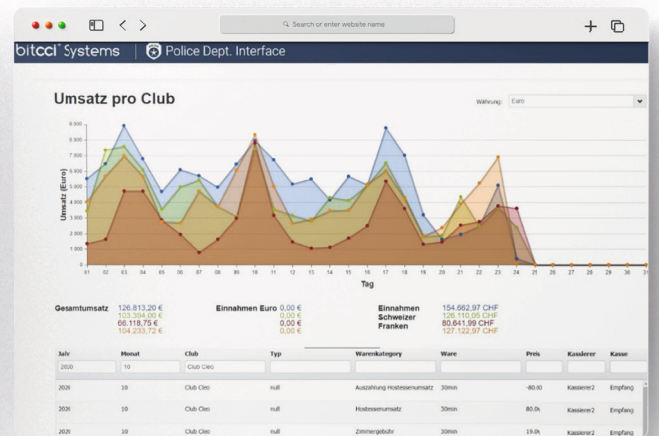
Search or enter website name

bitcci Systems | Police Dept. Interface

Umsatz pro Club

Währung: Euro

9 000
8 000
7 000
6 000
5 000
4 000
3 000
2 000
1 000
0

Umsatz (Euro)

01 02 03 04 05 06 07 08 09 10 11 12 13 14 15 16 17 18 19 20 21 22 23 24 25 26 27 28 29 30 31

Tag

Gesamtumsatz 126.813,20 €
103.394,00 €
66.118,75 €
104.233,72 €

Einnahmen Euro 0,00 €
0,00 €
0,00 €
0,00 €

Einnahmen Schweizer Franken 154.662,97 CHF
126.110,05 CHF
80.641,99 CHF
127.122,97 CHF

| Jahr | Monat | Club | Typ | Warenkategory | Ware | Preis | Kassierer | Kasse |
|---|---|---|---|---|---|---|---|---|
| 2020 | 10 | Club Cleo | | | | | | |
| 2020 | 10 | Club Cleo | null | Auszahlung Hostessenumsatz | 30min | -80.00 | Kassierer2 | Empfang |
| 2020 | 10 | Club Cleo | null | Hostessenumsatz | 30min | 80.0 | Kassierer2 | Empfang |
| 2020 | 10 | Club Cleo | null | Zimmergebuhr | 30min | 19.0 | Kassierer2 | Empfang |